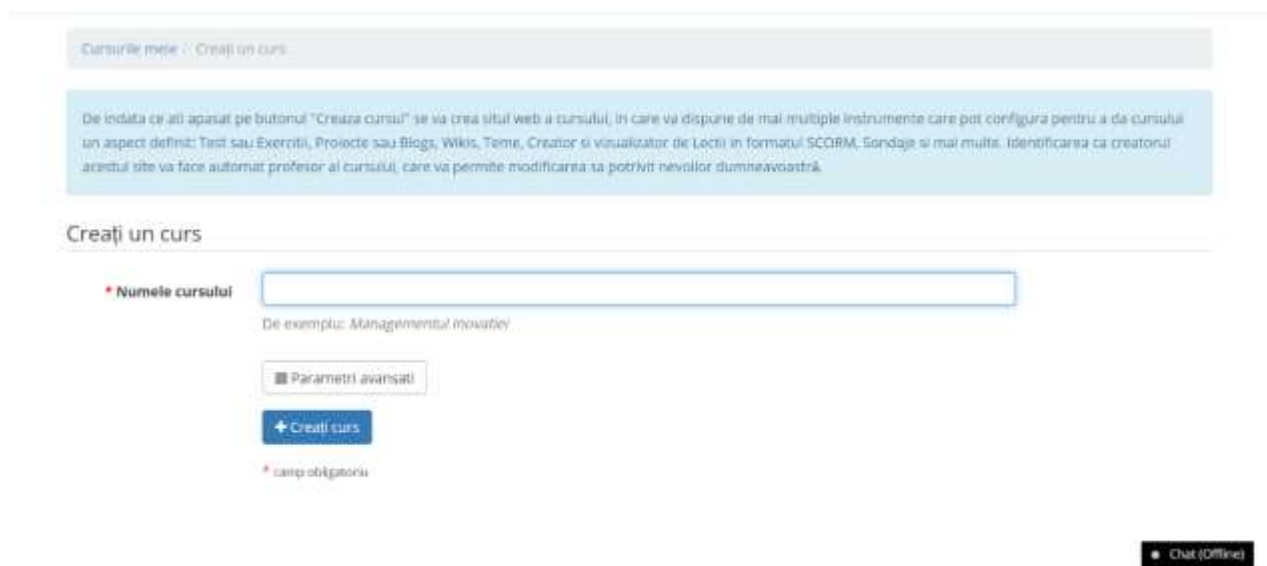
Cursurile mele / Creați un curs

De indata ce ati apasat pe butonul "Creaza cursul" se va crea situl web a cursului, in care va dispune de mai multiple instrumente care pot configura pentru a da cursului un aspect definit: Test sau Exercitii, Proiecte sau Blogs, Wikis, Teme, Creator si vizualizator de Lectii in formatul SCORM, Sondaje si mai multe. Identificarea ca creatorul acestui site va face automat profesor al cursului, care va permite modificarea sa potrivit nevoilor dumneavoastră.

Creați un curs

* Numele cursului

De exemplu: Managementul inovatiei

Parametri avansati

+ Creati curs

* camp obligatoriu

Chat (Offline)